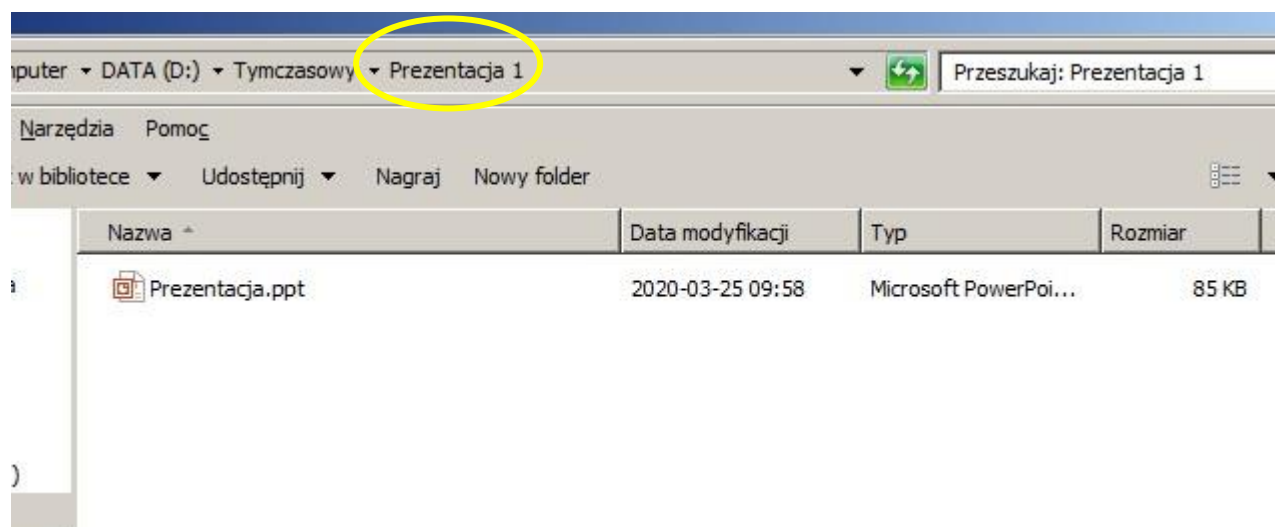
mputer ▾ DATA (D:) ▾ Tymczasowy ▾ Prezentacja 1

Przeszukaj: Prezentacja 1

Narzędzia Pomoc

w bibliotece ▾ Udostępnij ▾ Nagraj Nowy folder

| Nazwa | Data modyfikacji | Typ | Rozmiar |
|---|---|---|---|
| Prezentacja.ppt | 2020-03-25 09:58 | Microsoft PowerPoi... | 85 KB |

a

)